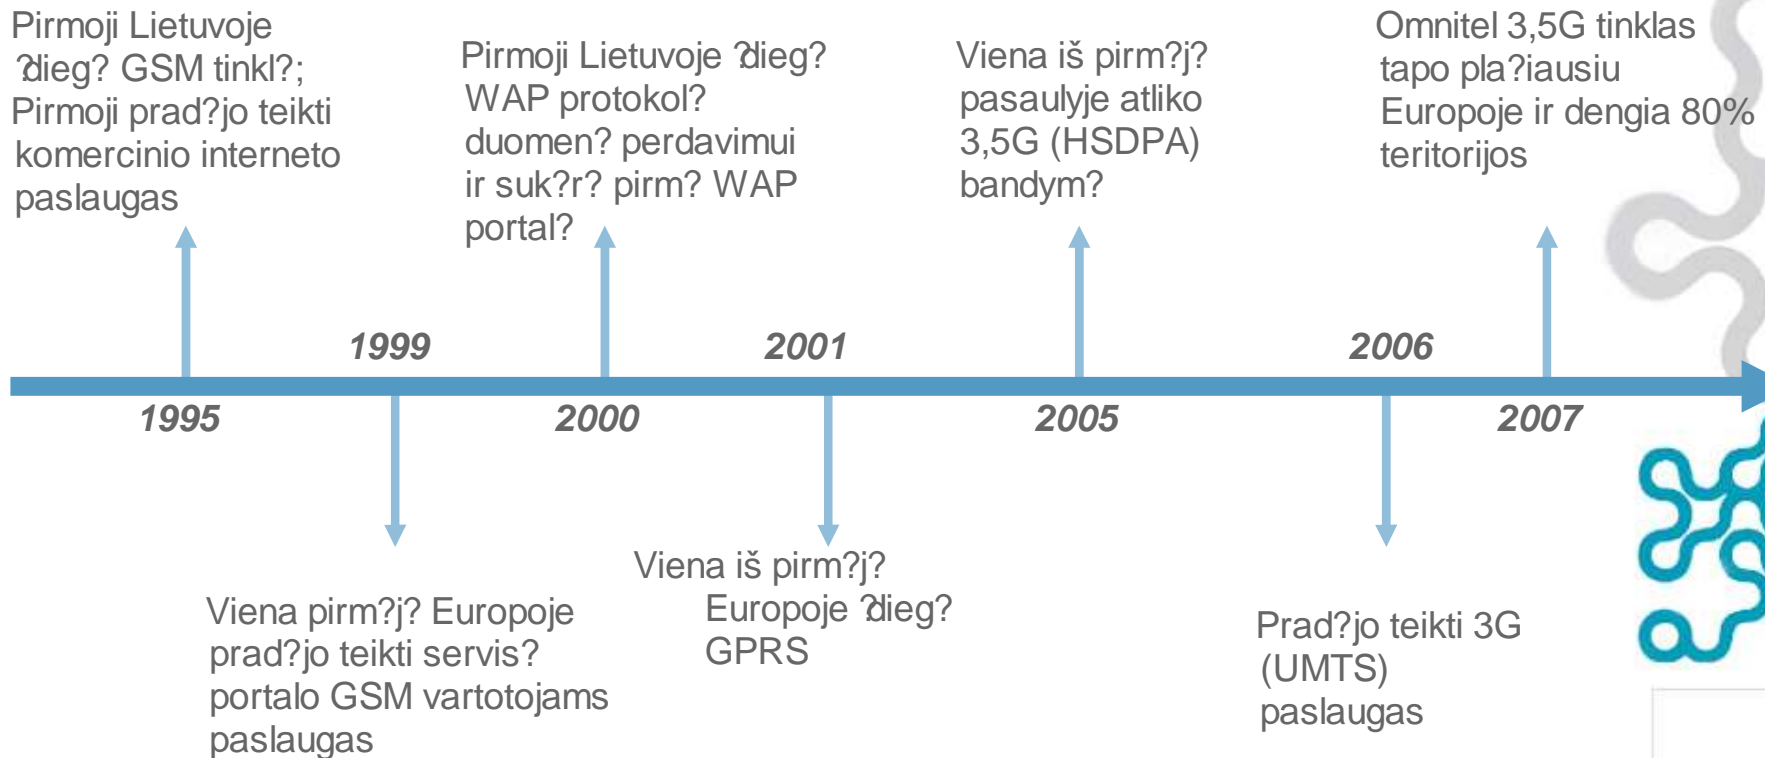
Pirmoji Lietuvoje ?dieg? GSM tinkl?; Pirmoji prad?jo teikti komercinio interneto paslaugas

Pirmoji Lietuvoje ?dieg? WAP protokol? duomen? perdavimui ir suk?r? pirm? WAP portal?

Viena iš pirm?j? pasaulyje atliko 3,5G (HSDPA) bandym?

Omnitel 3,5G tinklas tapo pla?iausiu Europoje ir dengia 80% teritorijos

1999

2001

2006

1995

2000

2005

2007

Viena pirm?j? Europoje prad?jo teikti servis? portalo GSM vartotojams paslaugas

Viena iš pirm?j? Europoje ?dieg? GPRS

Prad?jo teikti 3G (UMTS) paslaugas